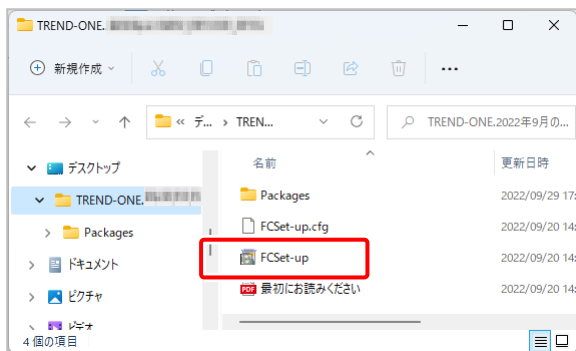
TRENDO-ONE.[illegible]

新規作成

« デ... › TREN...

TRENDO-ONE.2022年9月の...

デスクトップ

TREND-ONE.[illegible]

Packages

ドキュメント

ピクチャ

ビデオ

名前

更新日時

Packages

2022/09/29 17:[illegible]

FCSet-up.cfg

2022/09/20 14:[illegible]

FCSet-up

2022/09/20 14:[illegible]

最初にお読みください

2022/09/20 14:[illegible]

4 個の項目